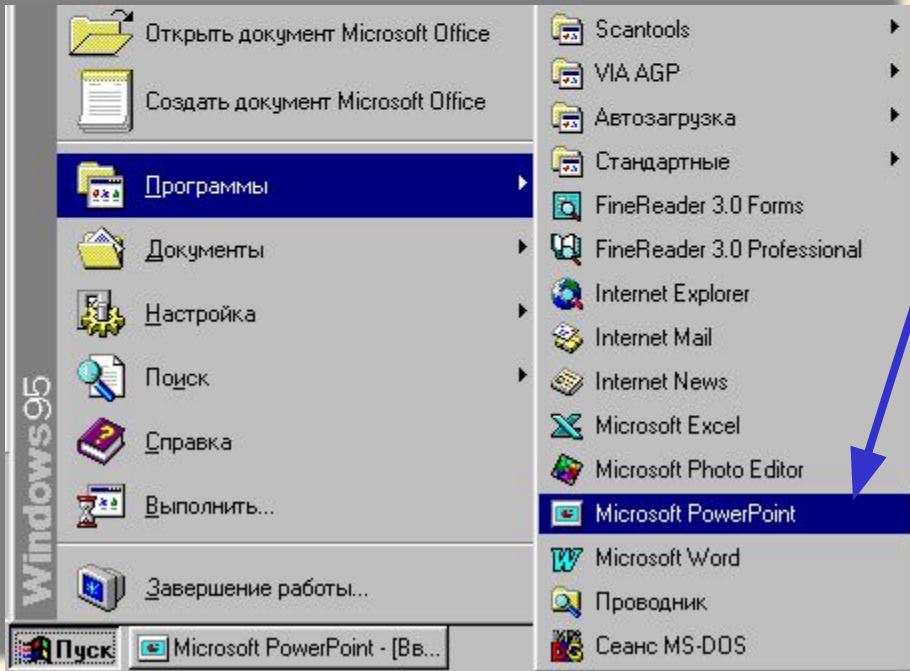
Windows95

Открыть документ Microsoft Office
Создать документ Microsoft Office
Программы
Документы
Настройка
Поиск
Справка
Выполнить...
Завершение работы...

Scantools
VIA AGP
Автозагрузка
Стандартные
FineReader 3.0 Forms
FineReader 3.0 Professional
Internet Explorer
Internet Mail
Internet News
Microsoft Excel
Microsoft Photo Editor
Microsoft PowerPoint
Microsoft Word
Проводник
Сеанс MS-DOS

Пуск
Microsoft PowerPoint - [Вв...